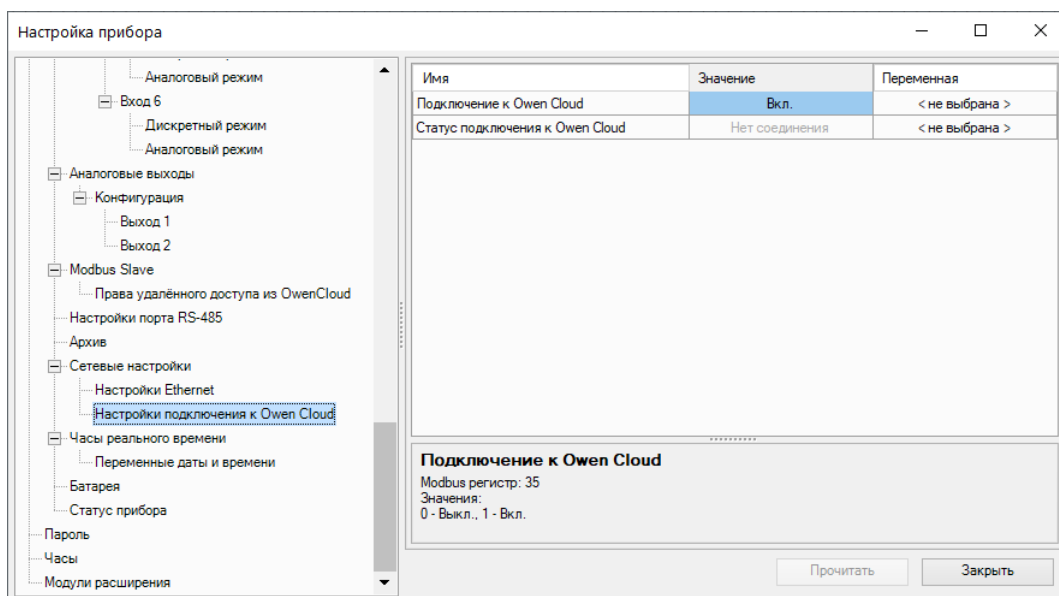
Настройка прибора

Аналоговый режим
Вход 6
Дискретный режим
Аналоговый режим
Аналоговые выходы
Конфигурация
Выход 1
Выход 2
Modbus Slave
Права удалённого доступа из OwenCloud
Настройки порта RS-485
Архив
Сетевые настройки
Настройки Ethernet
Настройки подключения к Owen Cloud
Часы реального времени
Переменные даты и времени
Батарея
Статус прибора
Пароль
Часы
Модули расширения

| Имя | Значение | Переменная |
|---|---|---|
| Подключение к Owen Cloud | Вкл. | < не выбрана > |
| Статус подключения к Owen Cloud | Нет соединения | < не выбрана > |

Подключение к Owen Cloud
Modbus регистр: 35
Значения:
0 - Выкл., 1 - Вкл.

Прочитать
Закрыть